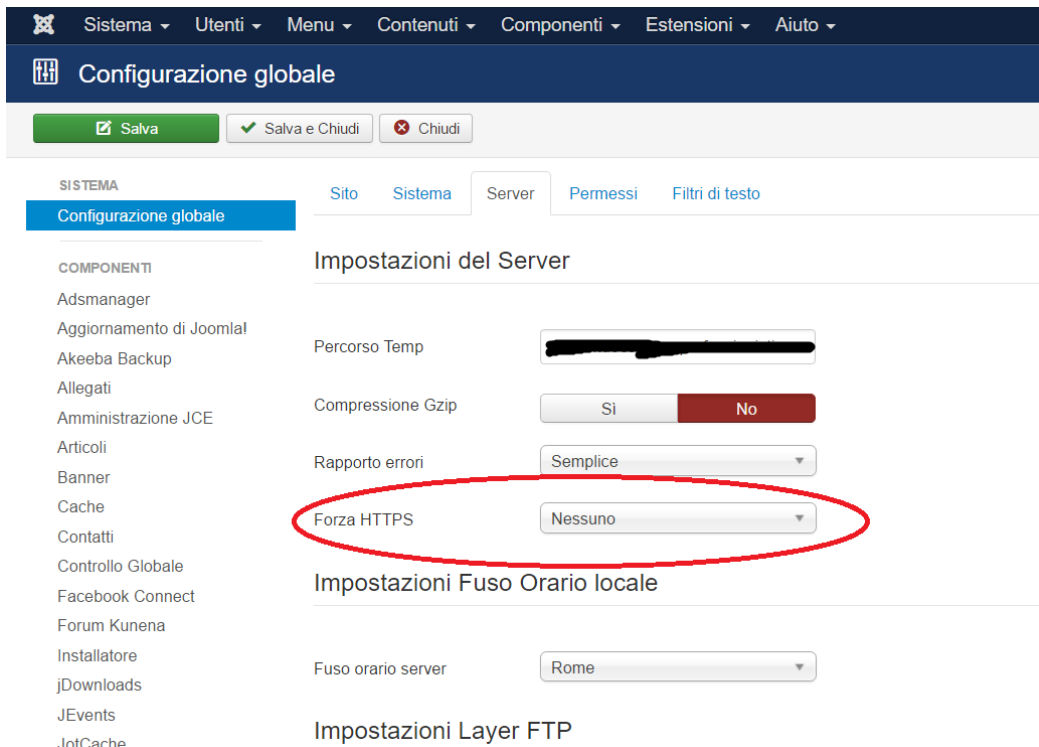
Sistema ▾ Utenti ▾ Menu ▾ Contenuti ▾ Componenti ▾ Estensioni ▾ Aiuto ▾

Configurazione globale

Salva
Salva e Chiudi
Chiudi

SISTEMA
Configurazione globale

COMPONENTI
Adsmanager
Aggiornamento di Joomla!
Akeeba Backup
Allegati
Amministrazione JCE
Articoli
Banner
Cache
Contatti
Controllo Globale
Facebook Connect
Forum Kunena
Installatore
jDownloads
JEvents
JotCache

Sito Sistema Server Permessi Filtri di testo

Impostazioni del Server

Percorso Temp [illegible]

Compressione Gzip Sì No

Rapporto errori Semplice

Forza HTTPS Nessuno

Impostazioni Fuso Orario locale

Fuso orario server Rome

Impostazioni Layer FTP